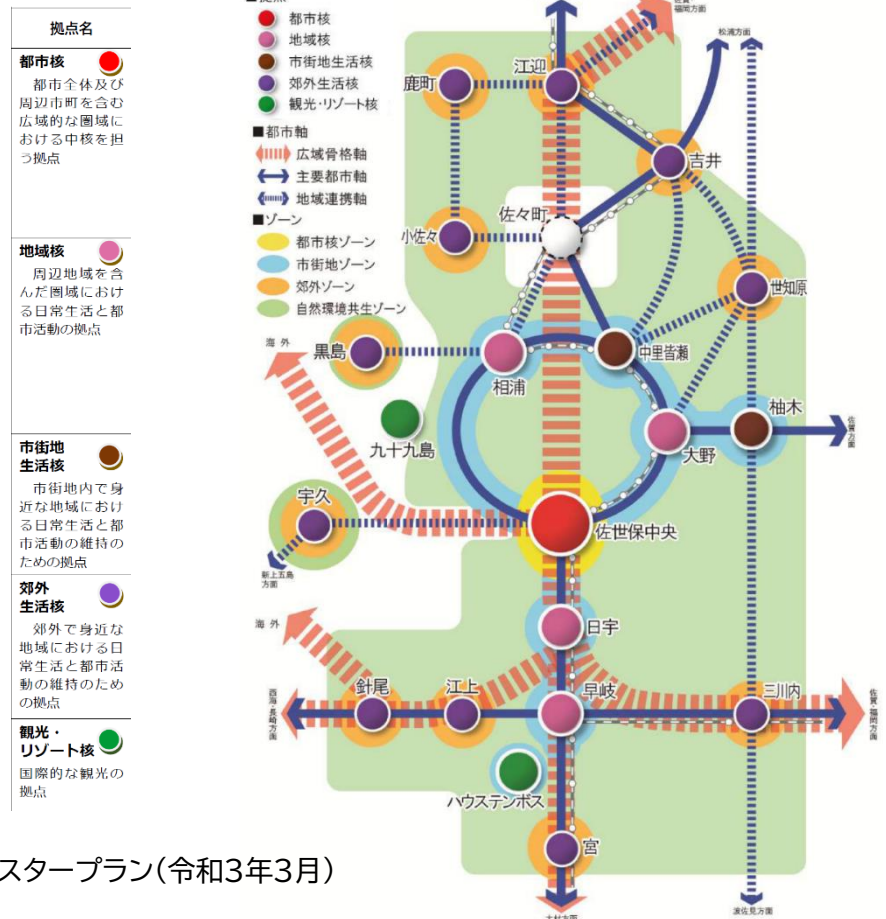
| 拠点名 |
|---|
| 都市核　都市全体及び周辺市町を含む広域的な圏域における中核を担う拠点 |
| 地域核　周辺地域を含んだ圏域における日常生活と都市活動の拠点 |
| 市街地生活核　市街地内で身近な地域における日常生活と都市活動の維持のための拠点 |
| 郊外生活核　郊外で身近な地域における日常生活と都市活動の維持のための拠点 |
| 観光・リゾート核　国際的な観光の拠点 |

都市核
地域核
市街地生活核
郊外生活核
観光･リゾート核
■都市軸
広域骨格軸
主要都市軸
地域連携軸
■ゾーン
都市核ゾーン
市街地ゾーン
郊外ゾーン
自然環境共生ゾーン

佐賀・福岡方面
松浦方面
鹿町
江迎
吉井
小佐々
佐々町
世知原
海外
黒島
相浦
中里皆瀬
九十九島
柚木
佐賀方面
大野
宇久
佐世保中央
新上五島方面
日宇
海外
針尾
江上
早岐
三川内
西海・長崎方面
佐賀・福岡方面
ハウステンボス
宮
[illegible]方面
波佐見方面

スタープラン(令和3年3月)